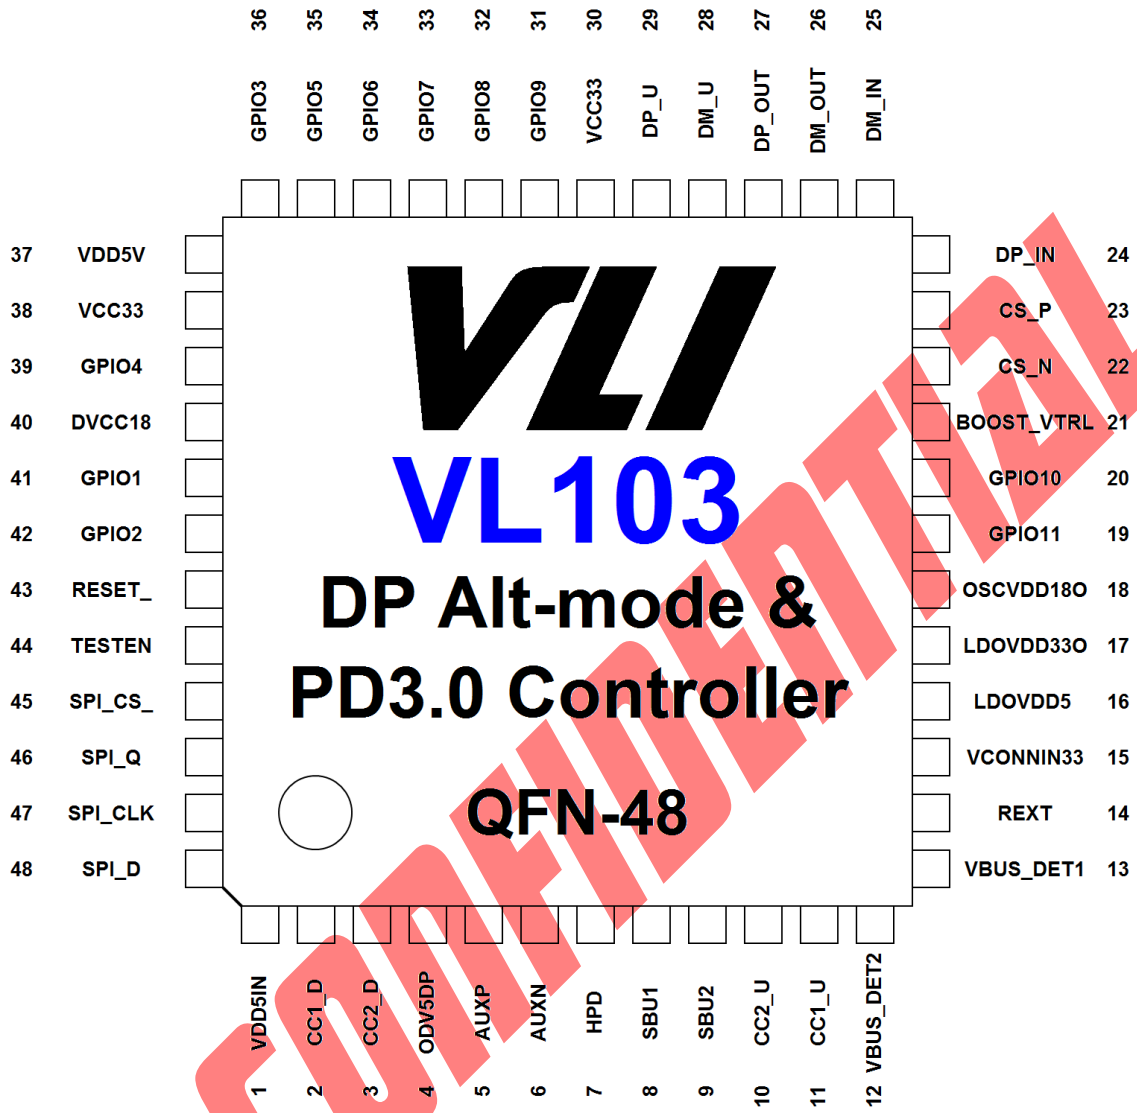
36 GPIO3
35 GPIO5
34 GPIO6
33 GPIO7
32 GPIO8
31 GPIO9
30 VCC33
29 DP_U
28 DM_U
27 DP_OUT
26 DM_OUT
25 DM_IN

37 VDD5V
38 VCC33
39 GPIO4
40 DVCC18
41 GPIO1
42 GPIO2
43 RESET_
44 TESTEN
45 SPI_CS_
46 SPI_Q
47 SPI_CLK
48 SPI_D

VLI
VL103
DP Alt-mode &
PD3.0 Controller
QFN-48

DP_IN 24
CS_P 23
CS_N 22
BOOST_VTRL 21
GPIO10 20
GPIO11 19
OSCVDD18O 18
LDOVDD33O 17
LDOVDD5 16
VCONNIN33 15
REXT 14
VBUS_DET1 13

VDD5IN 1
CC1_D 2
CC2_D 3
ODV5DP 4
AUXP 5
AUXN 6
HPD 7
SBU1 8
SBU2 9
CC2_U 10
CC1_U 11
VBUS_DET2 12

CONFIDENTIAL